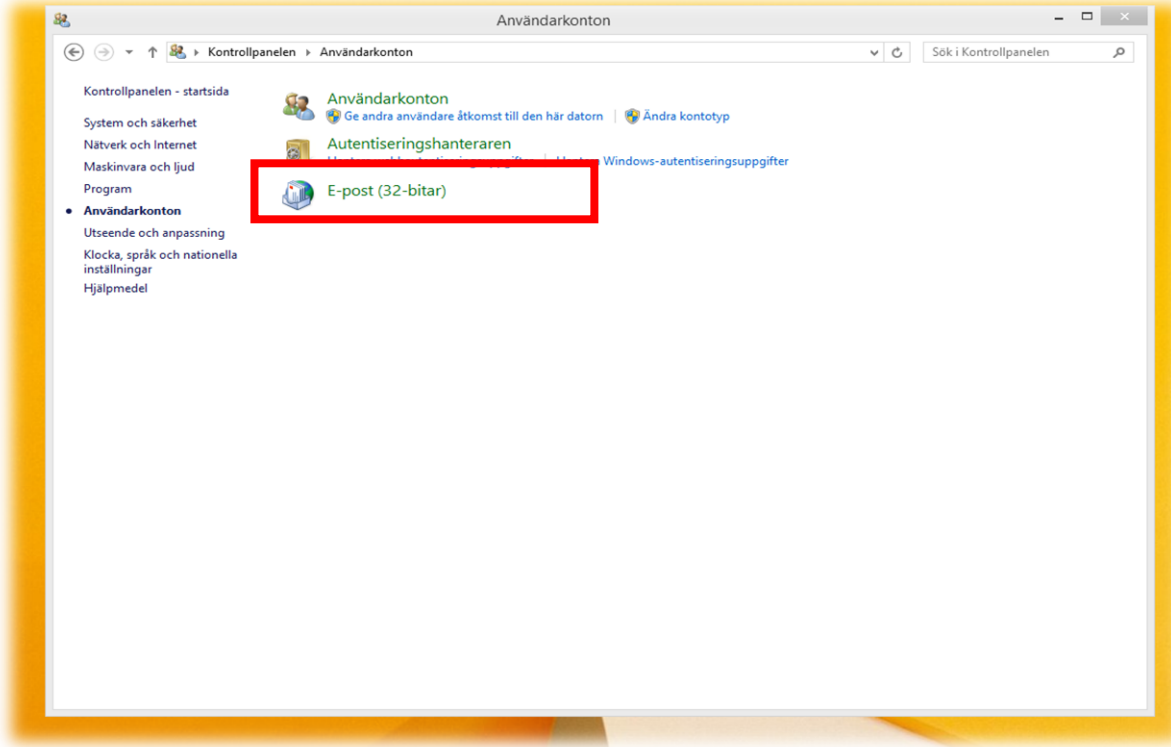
Användarkonton

Kontrollpanelen ▸ Användarkonton

Sök i Kontrollpanelen

Kontrollpanelen - startsida

System och säkerhet
Nätverk och Internet
Maskinvara och ljud
Program
Användarkonton
Utseende och anpassning
Klocka, språk och nationella inställningar
Hjälpmedel

Användarkonton
Ge andra användare åtkomst till den här datorn | Ändra kontotyp

Autentiseringshanteraren
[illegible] | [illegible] Windows-autentiseringsuppgifter

E-post (32-bitar)